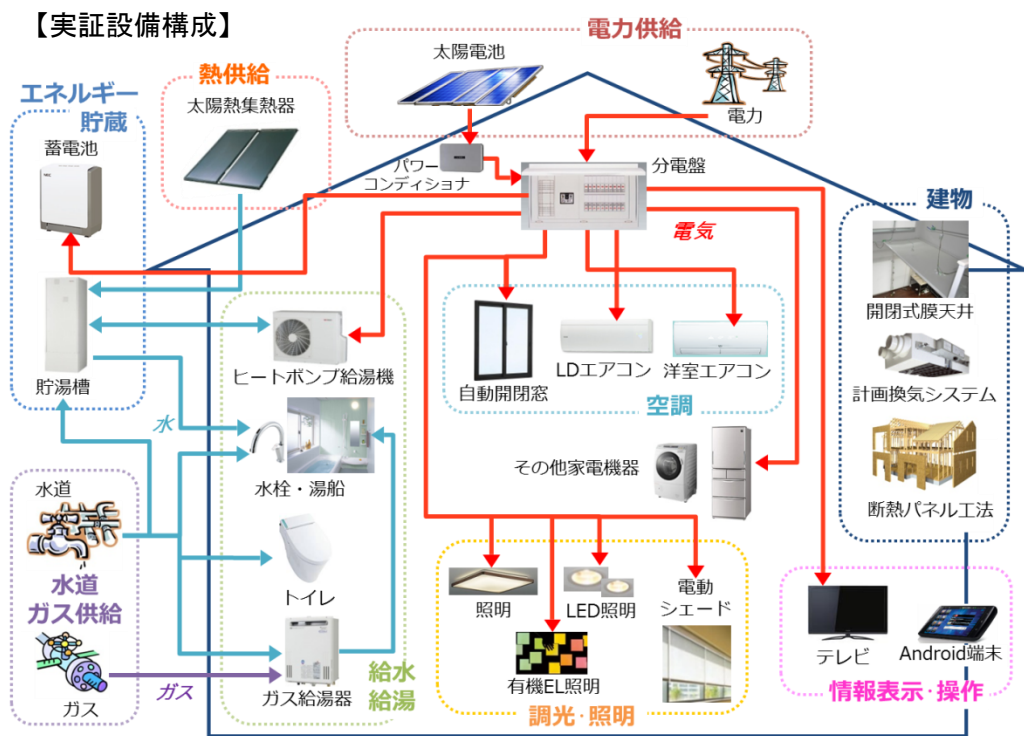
【実証設備構成】

電力供給
太陽電池
電力
パワーコンディショナ
分電盤
電気

熱供給
太陽熱集熱器

エネルギー貯蔵
蓄電池
貯湯槽

水

水道
水道ガス供給
ガス
ガス

ヒートポンプ給湯機
水栓・湯船
トイレ
ガス給湯器
給水給湯

自動開閉窓
LDエアコン
洋室エアコン
空調

その他家電機器

照明
LED照明
電動シェード
有機EL照明
調光・照明

建物
開閉式膜天井
計画換気システム
断熱パネル工法

テレビ
Android端末
情報表示･操作